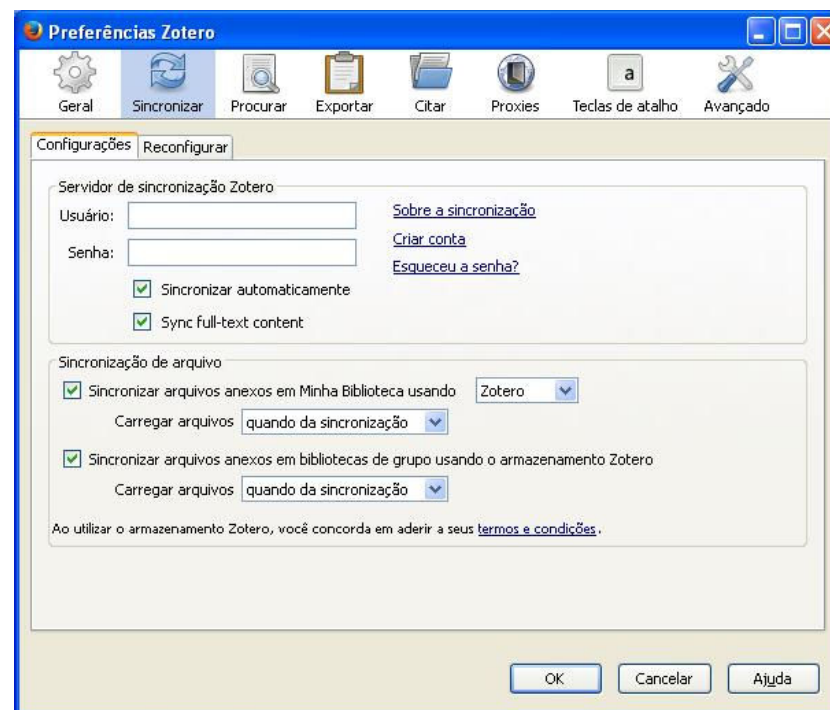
Preferências Zotero

Geral Sincronizar Procurar Exportar Citar Proxies Teclas de atalho Avançado

a

Configurações Reconfigurar

Servidor de sincronização Zotero

Usuário:

Senha:

Sobre a sincronização

Criar conta

Esqueceu a senha?

Sincronizar automaticamente

Sync full-text content

Sincronização de arquivo

Sincronizar arquivos anexos em Minha Biblioteca usando Zotero

Carregar arquivos quando da sincronização

Sincronizar arquivos anexos em bibliotecas de grupo usando o armazenamento Zotero

Carregar arquivos quando da sincronização

Ao utilizar o armazenamento Zotero, você concorda em aderir a seus termos e condições.

OK Cancelar Ajuda